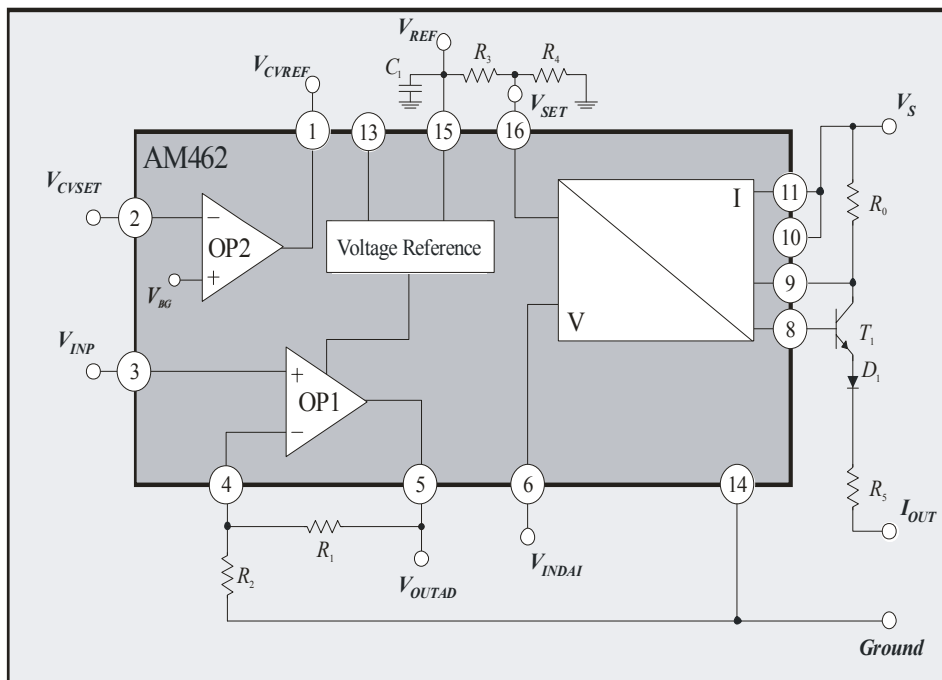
$V_{REF}$
$C_1$
$R_3$
$R_4$
$V_{CVREF}$
$V_{SET}$
$V_S$
1
13
15
16
AM462
$V_{CVSET}$
2
−
OP2
+
$V_{BG}$
Voltage Reference
I
11
10
$R_0$
9
8
$T_1$
V
$V_{INP}$
3
+
OP1
−
$D_1$
4
5
6
14
$R_5$
$I_{OUT}$
$R_1$
$R_2$
$V_{OUTAD}$
$V_{INDAI}$
Ground